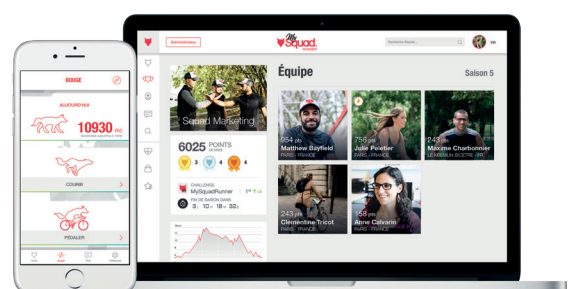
BOUGE

AUJOURD'HUI

10930 PAS

COURIR

PÉDALER

MySquad

Équipe

Saison 5

Squad Marketing

6025 POINTS

CHALLENGE

MySquadRunner

FIN DE SAISON DANS

3 J 10 H 18 M 32 S

254 pts
Matthew Bayfield
PARIS - FRANCE

755 pts
Julie Pelletier
PARIS - FRANCE

243 pts
Maxime Charbonnier
LE KREMLIN BICETRE - FR

243 pts
Clementine Tricot
PARIS - FRANCE

158 pts
Anne Calvarin
PARIS - FRANCE